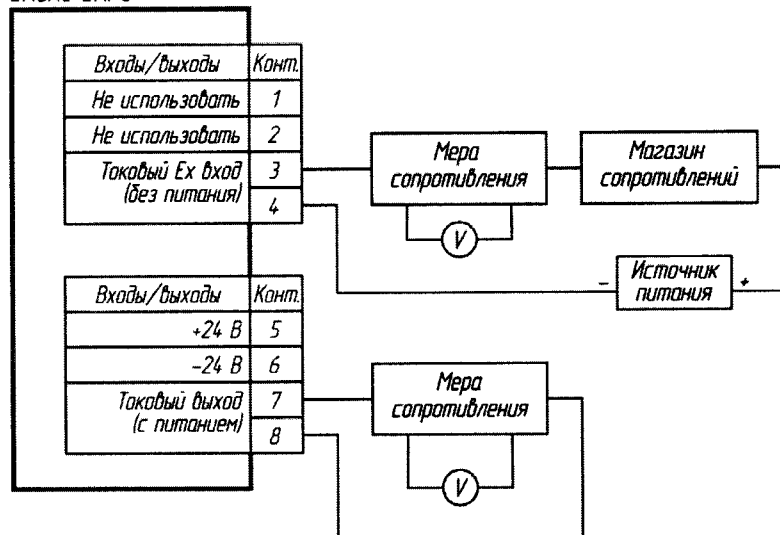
| Входы/выходы | Конт. |
|---|---|
| Не использовать | 1 |
| Не использовать | 2 |
| Токовый Ех вход (без питания) | 3 |
| | 4 |

Мера сопротивления

V

Магазин сопротивлений

–

Источник питания

+

| Входы/выходы | Конт. |
|---|---|
| +24 В | 5 |
| –24 В | 6 |
| Токовый выход (с питанием) | 7 |
| | 8 |

Мера сопротивления

V